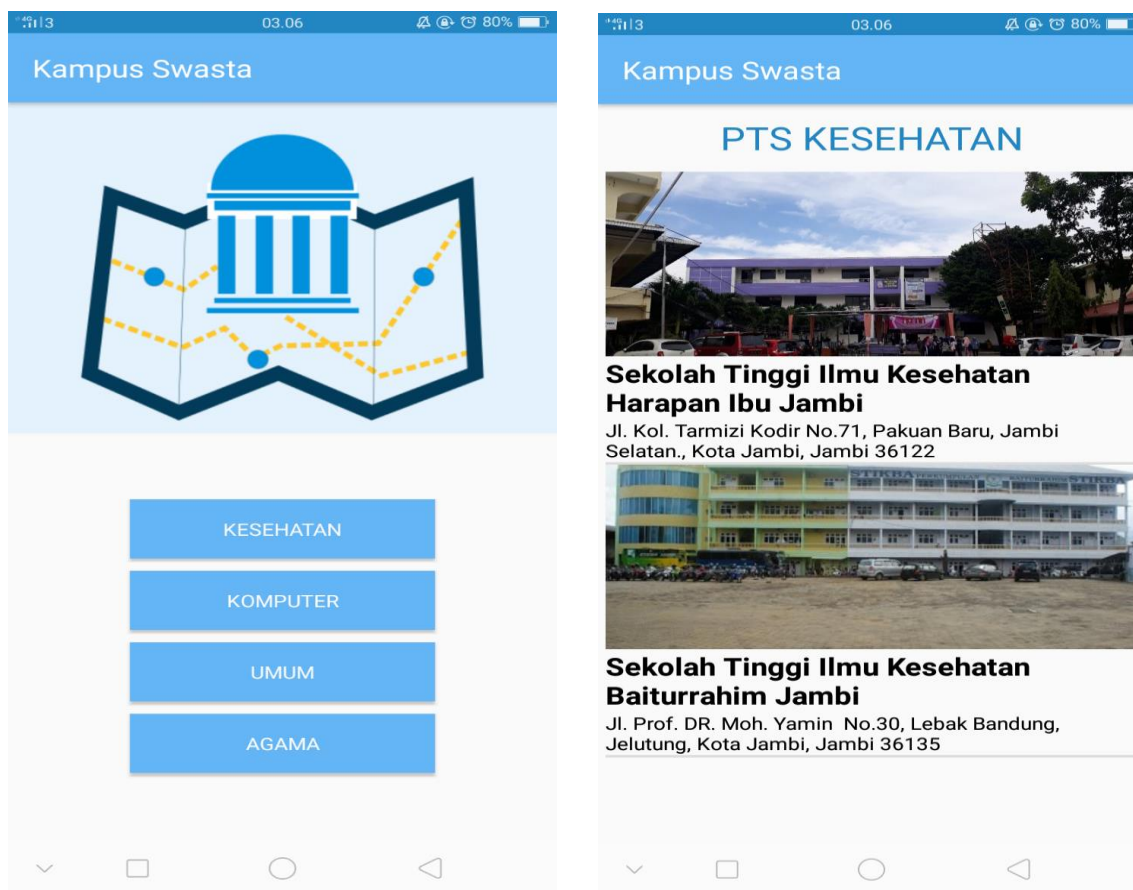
4G 3 03.06 80%

Kampus Swasta

KESEHATAN

KOMPUTER

UMUM

AGAMA

4G 3 03.06 80%

Kampus Swasta

PTS KESEHATAN

STIKBA

Sekolah Tinggi Ilmu Kesehatan Harapan Ibu Jambi

Jl. Kol. Tarmizi Kodir No.71, Pakuan Baru, Jambi Selatan., Kota Jambi, Jambi 36122

Sekolah Tinggi Ilmu Kesehatan Baiturrahim Jambi

Jl. Prof. DR. Moh. Yamin No.30, Lebak Bandung, Jelutung, Kota Jambi, Jambi 36135